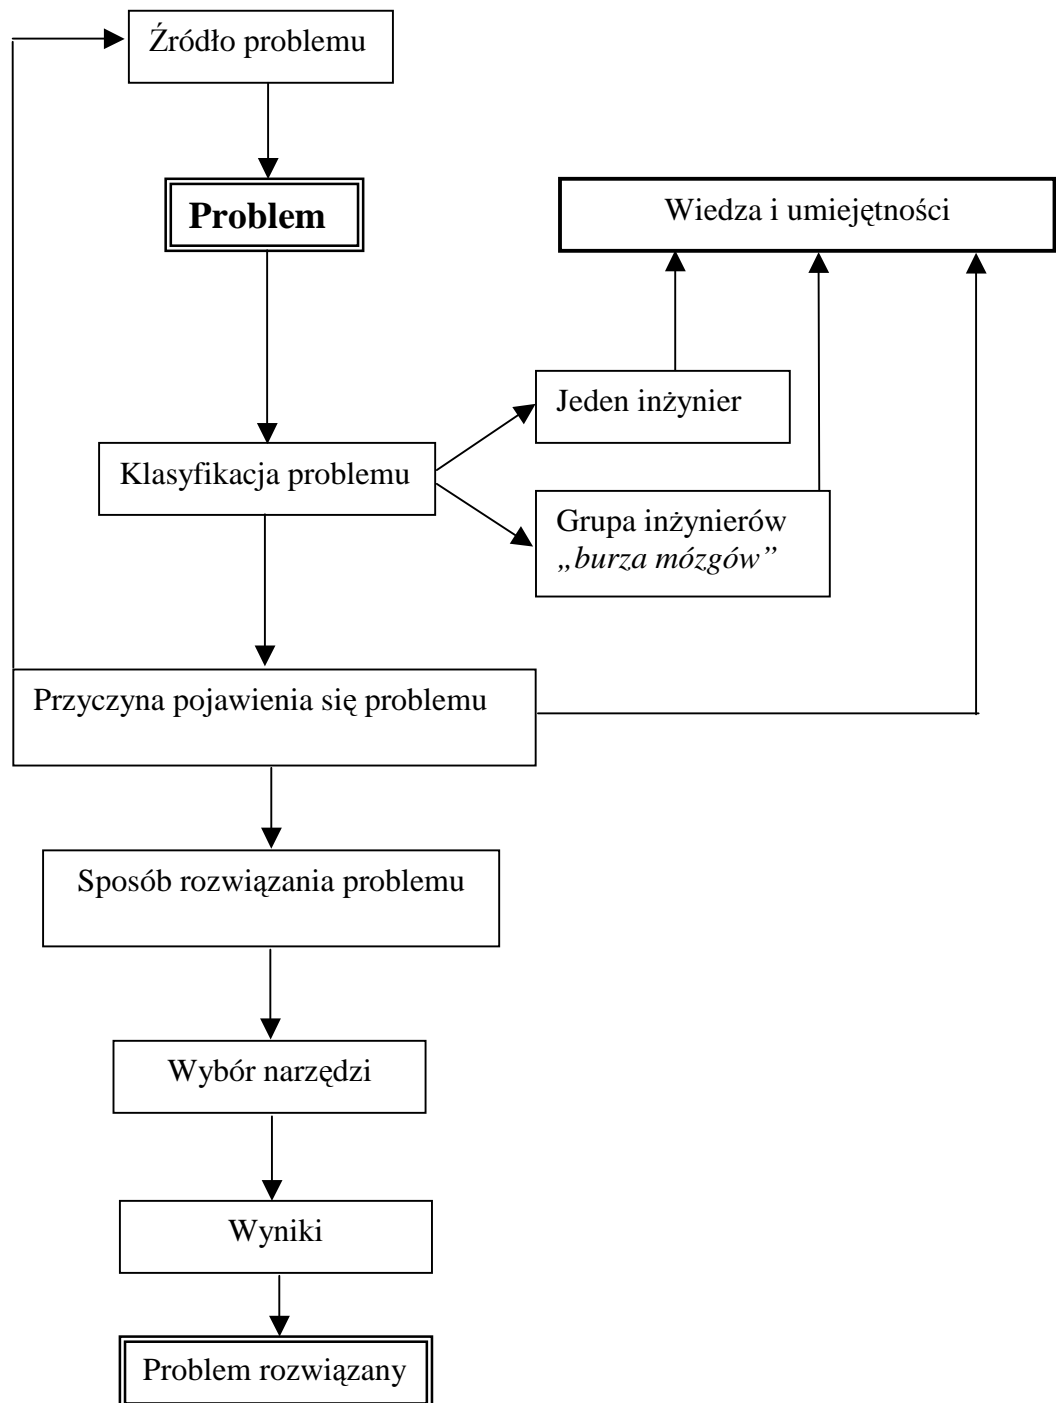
Źródło problemu

Problem

Wiedza i umiejętności

Jeden inżynier

Klasyfikacja problemu

Grupa inżynierów „burza mózgów"

Przyczyna pojawienia się problemu

Sposób rozwiązania problemu

Wybór narzędzi

Wyniki

Problem rozwiązany